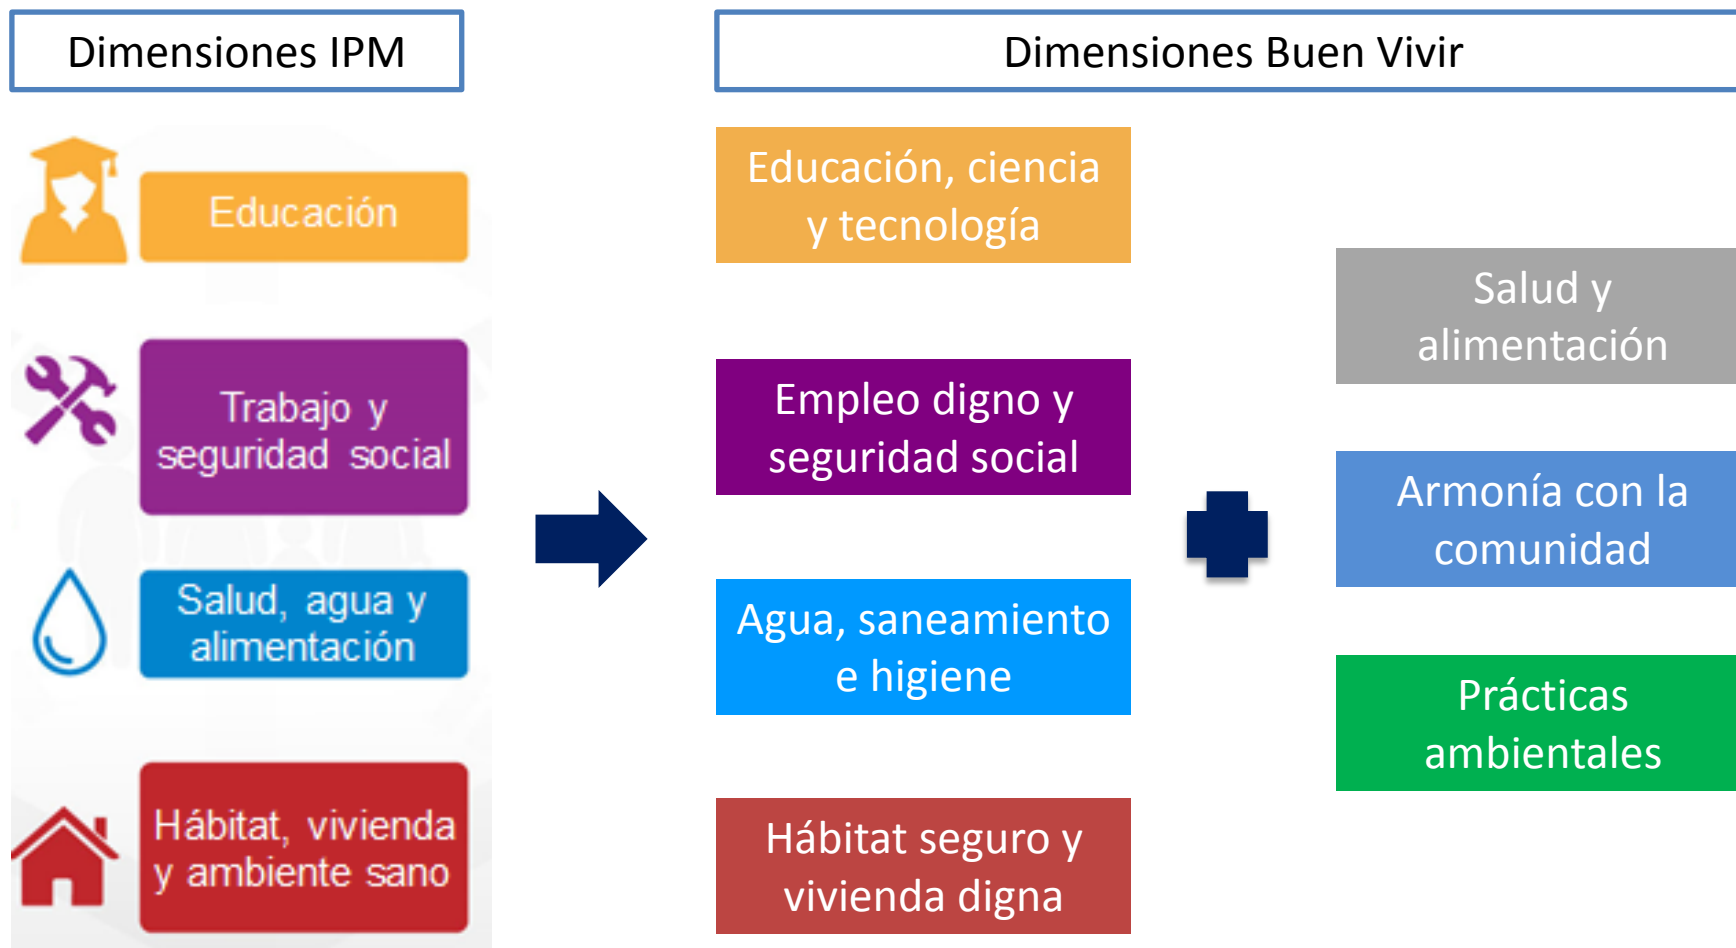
Dimensiones IPM

Educación

Trabajo y seguridad social

Salud, agua y alimentación

Hábitat, vivienda y ambiente sano

Dimensiones Buen Vivir

Educación, ciencia y tecnología

Empleo digno y seguridad social

Agua, saneamiento e higiene

Hábitat seguro y vivienda digna

Salud y alimentación

Armonía con la comunidad

Prácticas ambientales